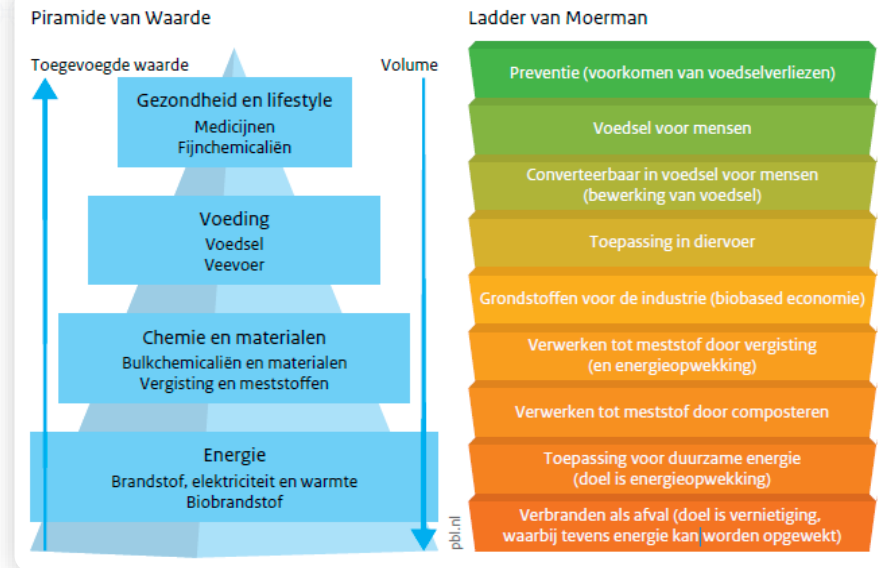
Piramide van Waarde

Toegevoegde waarde

Volume

Gezondheid en lifestyle
Medicijnen
Fijnchemicaliën

Voeding
Voedsel
Veevoer

Chemie en materialen
Bulkchemicaliën en materialen
Vergisting en meststoffen

Energie
Brandstof, elektriciteit en warmte
Biobrandstof

pbl.nl

Ladder van Moerman

Preventie (voorkomen van voedselverliezen)

Voedsel voor mensen

Converteerbaar in voedsel voor mensen (bewerking van voedsel)

Toepassing in diervoer

Grondstoffen voor de industrie (biobased economie)

Verwerken tot meststof door vergisting (en energieopwekking)

Verwerken tot meststof door composteren

Toepassing voor duurzame energie (doel is energieopwekking)

Verbranden als afval (doel is vernietiging, waarbij tevens energie kan worden opgewekt)